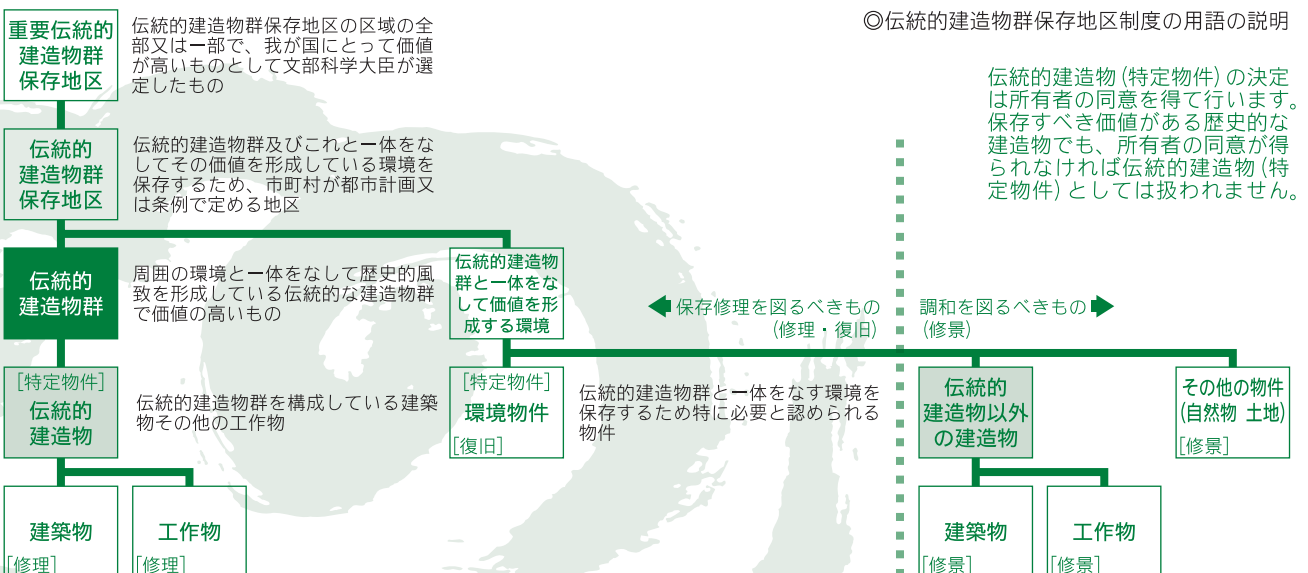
◎伝統的建造物群保存地区制度の用語の説明

重要伝統的建造物群保存地区

伝統的建造物群保存地区の区域の全部又は一部で、我が国にとって価値が高いものとして文部科学大臣が選定したもの

伝統的建造物群保存地区

伝統的建造物群及びこれと一体をなしてその価値を形成している環境を保存するため、市町村が都市計画又は条例で定める地区

伝統的建造物（特定物件）の決定は所有者の同意を得て行います。保存すべき価値がある歴史的な建造物でも、所有者の同意が得られなければ伝統的建造物（特定物件）としては扱われません。

伝統的建造物群

周囲の環境と一体をなして歴史的風致を形成している伝統的な建造物群で価値の高いもの

伝統的建造物群と一体をなして価値を形成する環境

保存修理を図るべきもの（修理・復旧）

調和を図るべきもの（修景）

［特定物件］伝統的建造物

伝統的建造物群を構成している建築物その他の工作物

［特定物件］環境物件［復旧］

伝統的建造物群と一体をなす環境を保存するため特に必要と認められる物件

伝統的建造物以外の建造物

その他の物件（自然物 土地）［修景］

建築物［修理］

工作物［修理］

建築物［修景］

工作物［修景］